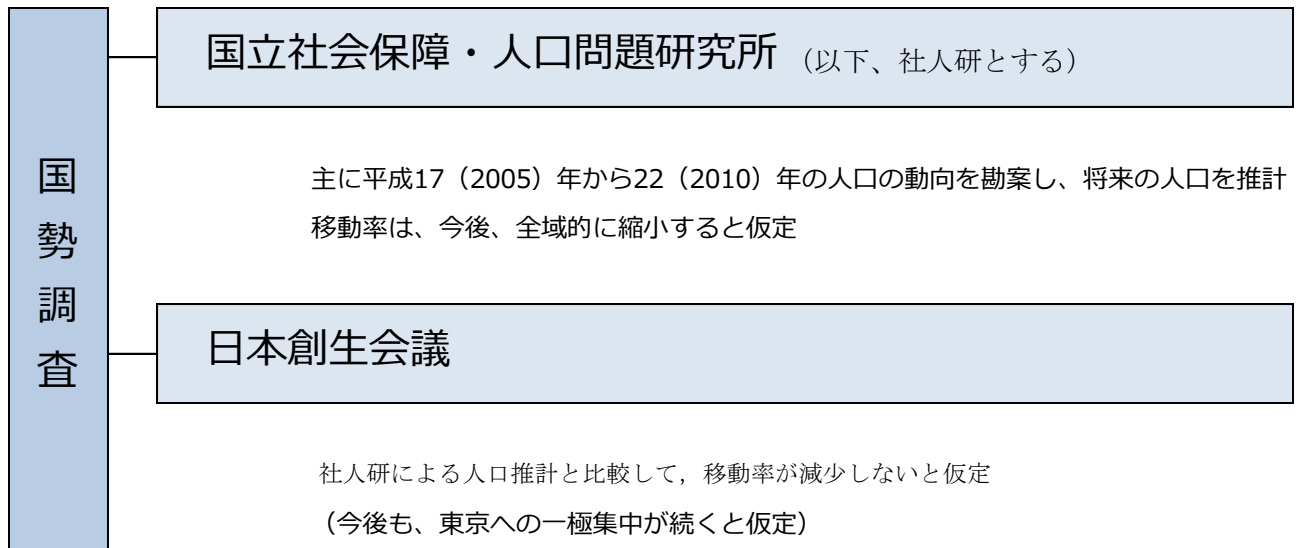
国勢調査

国立社会保障・人口問題研究所（以下、社人研とする）

主に平成17（2005）年から22（2010）年の人口の動向を勘案し、将来の人口を推計
移動率は、今後、全域的に縮小すると仮定

日本創生会議

社人研による人口推計と比較して，移動率が減少しないと仮定
（今後も、東京への一極集中が続くと仮定）